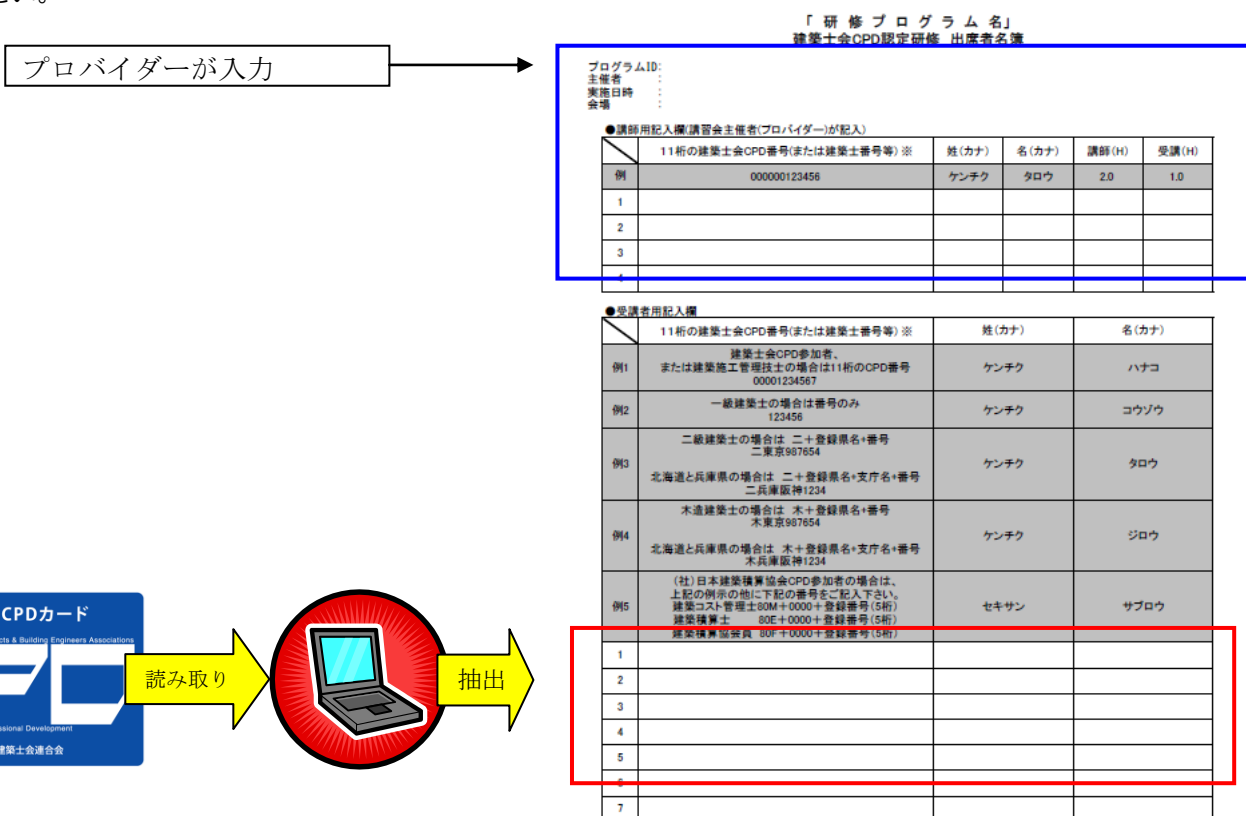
さい。

プロバイダーが入力

「研修プログラム名」
建築士会CPD認定研修 出席者名簿

プログラムID:
主催者 :
実施日時 :
会場 :

●講師用記入欄(講習会主催者(プロバイダー)が記入)

| | 11桁の建築士会CPD番号(または建築士番号等) ※ | 姓(カナ) | 名(カナ) | 講師(H) | 受講(H) |
|---|---|---|---|---|---|
| 例 | 000000123456 | ケンチク | タロウ | 2.0 | 1.0 |
| 1 | | | | | |
| 2 | | | | | |
| 3 | | | | | |
| 4 | | | | | |

●受講者用記入欄

| | 11桁の建築士会CPD番号(または建築士番号等) ※ | 姓(カナ) | 名(カナ) |
|---|---|---|---|
| 例1 | 建築士会CPD参加者、または建築施工管理技士の場合は11桁のCPD番号 00001234567 | ケンチク | ハナコ |
| 例2 | 一級建築士の場合は番号のみ 123456 | ケンチク | コウゾウ |
| 例3 | 二級建築士の場合は 二+登録県名+番号 二東京987654 北海道と兵庫県の場合は 二+登録県名+支庁名+番号 二兵庫阪神1234 | ケンチク | タロウ |
| 例4 | 木造建築士の場合は 木+登録県名+番号 木東京987654 北海道と兵庫県の場合は 木+登録県名+支庁名+番号 木兵庫阪神1234 | ケンチク | ジロウ |
| 例5 | (社)日本建築積算協会CPD参加者の場合は、上記の例示の他に下記の番号をご記入下さい。 建築コスト管理士80M+0000+登録番号(5桁) 建築積算士 80E+0000+登録番号(5桁) 建築積算協会員 80F+0000+登録番号(5桁) | セキサン | サブロウ |
| 1 | | | |
| 2 | | | |
| 3 | | | |
| 4 | | | |
| 5 | | | |
| 6 | | | |
| 7 | | | |

CPDカード
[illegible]cts & Building Engineers Associations
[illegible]ssional Development
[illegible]建築士会連合会

読み取り

抽出